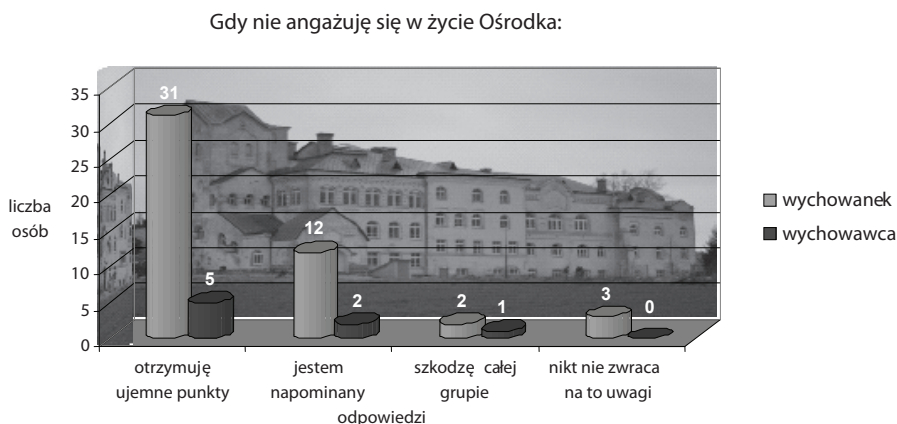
Gdy nie angażuję się w życie Ośrodka:

35
30
25
20
15
10
5
0

liczba osób

31
5
12
2
2
1
3
0

otrzymuję ujemne punkty

jestem napominany

szkodzę całej grupie

nikt nie zwraca na to uwagi

odpowiedzi

wychowanek
wychowawca